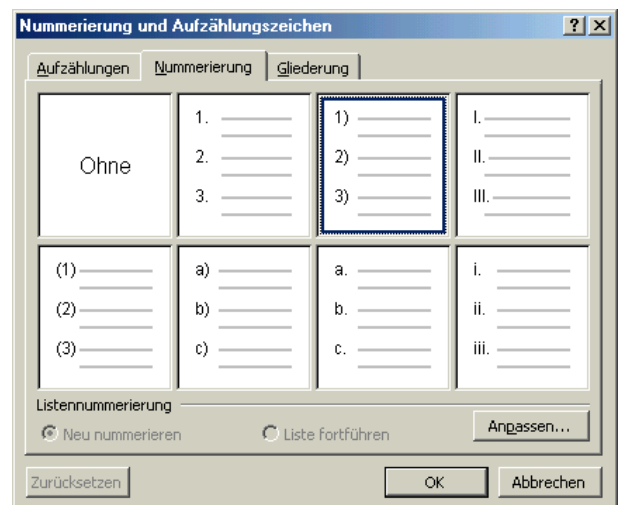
Nummerierung und Aufzählungszeichen

? X

Aufzählungen | Nummerierung | Gliederung

Ohne

1.
2.
3.

1)
2)
3)

I.
II.
III.

(1)
(2)
(3)

a)
b)
c)

a.
b.
c.

i.
ii.
iii.

Listennummerierung

Neu nummerieren

Liste fortführen

Anpassen...

Zurücksetzen

OK

Abbrechen